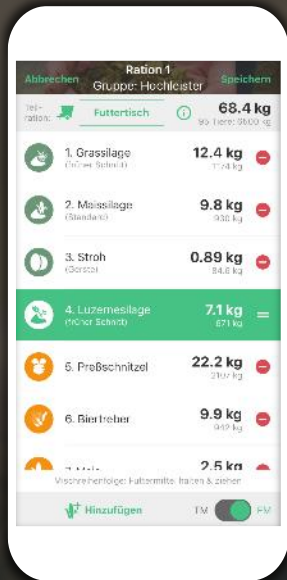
Abbrechen
Ration 1
Gruppe: Hochleister
Speichern

Teilration:
Futtertisch
68.4 kg
95 Tiere: 6500 kg

1. Grassilage
(früher Schnitt)
12.4 kg
1184 kg

2. Maissilage
(Standard)
9.8 kg
930 kg

3. Stroh
(Gerste)
0.89 kg
84.8 kg

4. Luzernesilage
(früher Schnitt)
7.1 kg
671 kg

5. Preßschnitzel
22.2 kg
2107 kg

6. Biertreber
9.9 kg
942 kg

7. Mais
2.5 kg

Mischreihenfolge: Futtermittel halten & ziehen

Hinzufügen
TM
FM